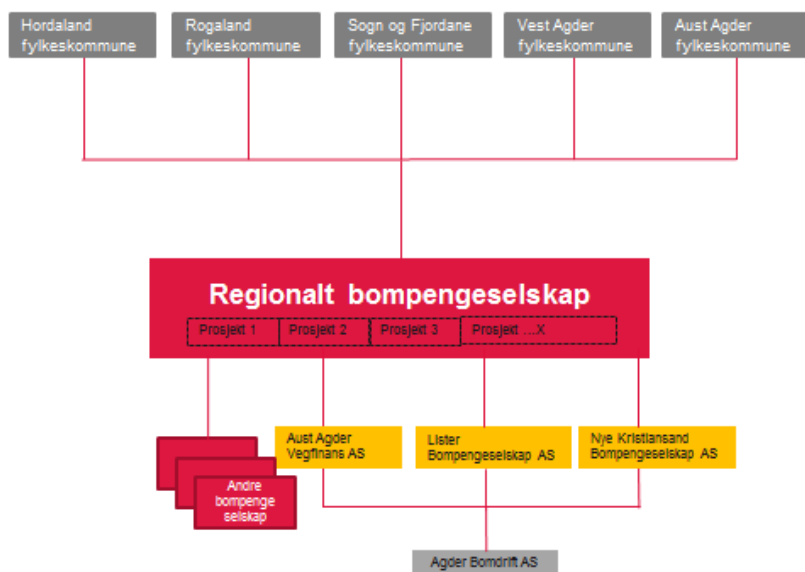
Hordaland fylkeskommune

Rogaland fylkeskommune

Sogn og Fjordane fylkeskommune

Vest Agder fylkeskommune

Aust Agder fylkeskommune

Regionalt bompengeselskap

Prosjekt 1

Prosjekt 2

Prosjekt 3

Prosjekt …X

Andre bompenge selskap

Aust Agder Vegfinans AS

Lister Bompengeselskap AS

Nye Kristiansand Bompengeselskap AS

Agder Bomdrift AS